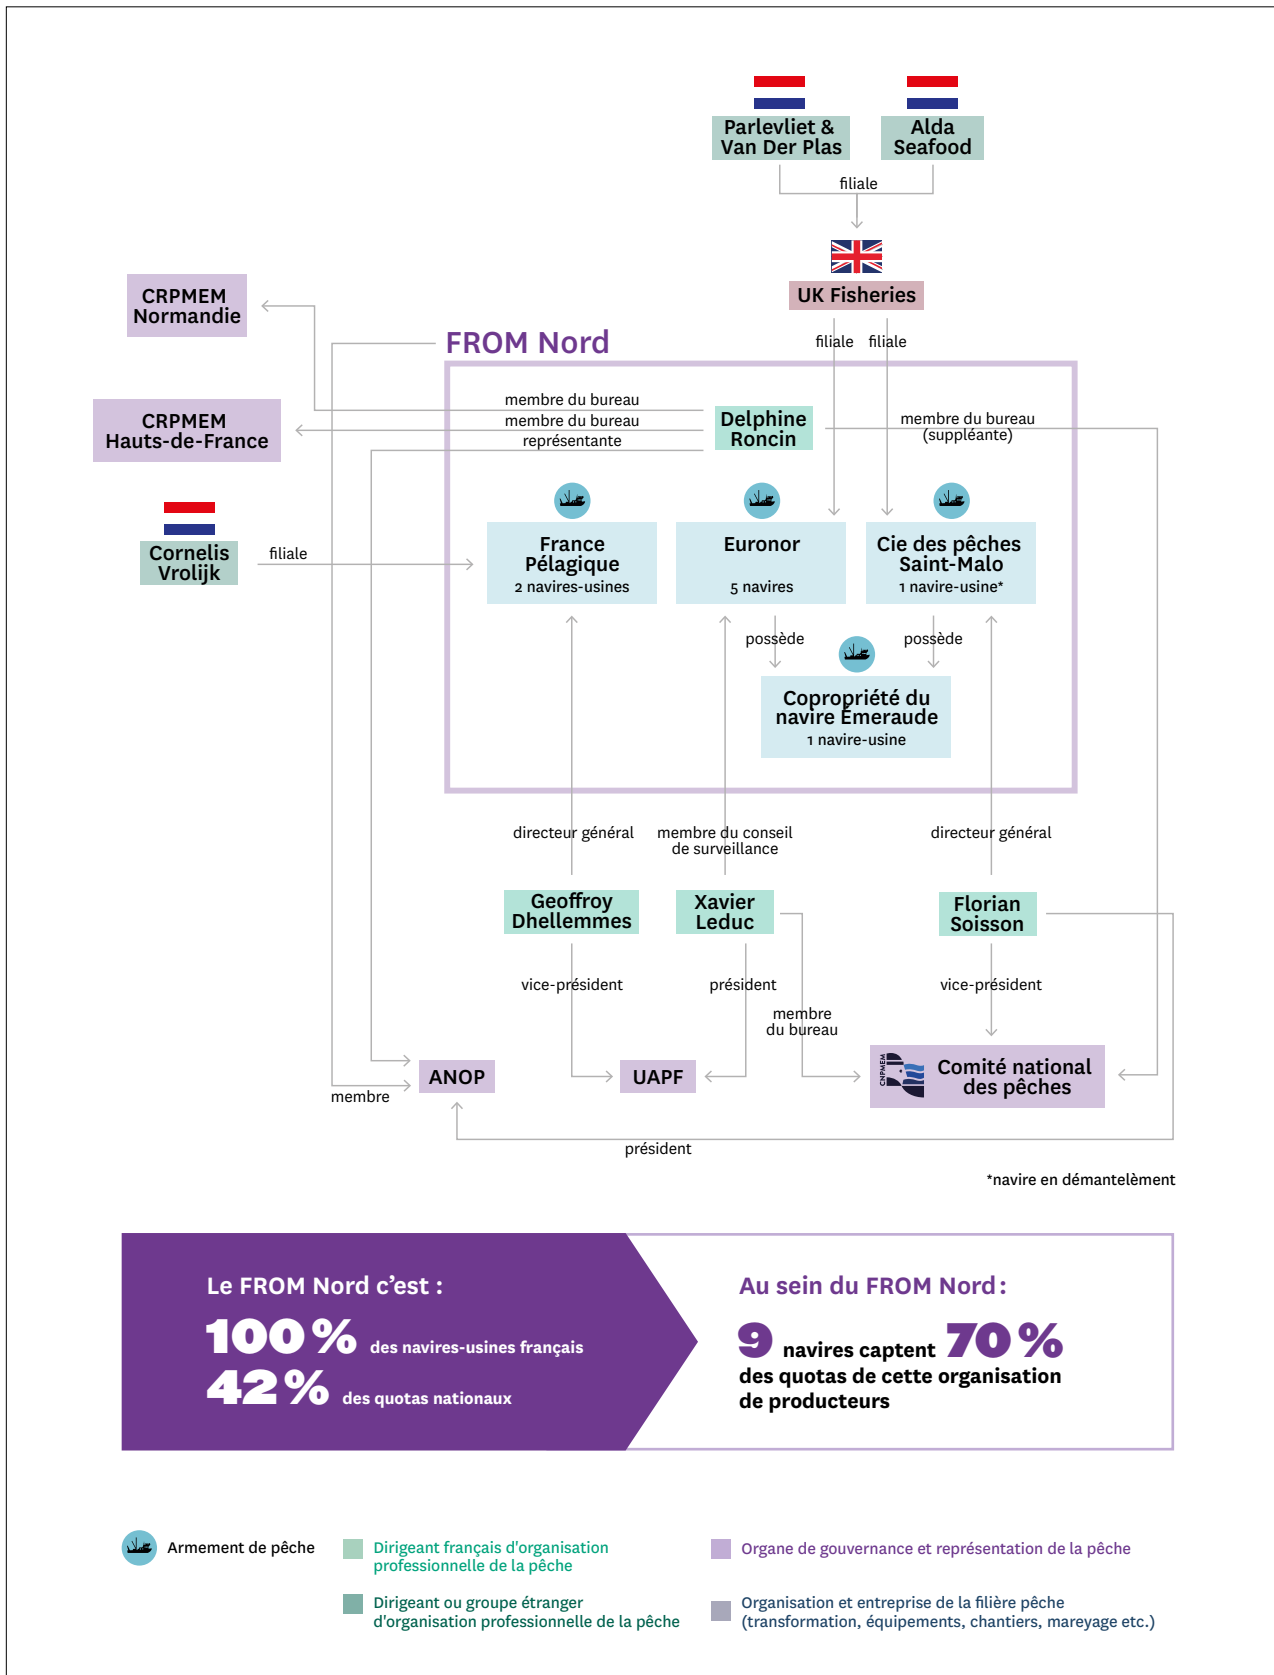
Parlevliet & Van Der Plas

Alda Seafood

filiale

UK Fisheries

CRPMEM Normandie

FROM Nord

filiale filiale

membre du bureau
membre du bureau
représentante

CRPMEM Hauts-de-France

Delphine Roncin

membre du bureau (suppléante)

Cornelis Vrolijk

filiale

France Pélagique
2 navires-usines

Euronor
5 navires

Cie des pêches Saint-Malo
1 navire-usine*

possède

possède

Copropriété du navire Émeraude
1 navire-usine

directeur général

membre du conseil de surveillance

directeur général

Geoffroy Dhellemmes

Xavier Leduc

Florian Soisson

vice-président

président

membre du bureau

vice-président

membre

ANOP

UAPF

Comité national des pêches

président

*navire en démantelèment

Le FROM Nord c'est :
100 % des navires-usines français
42 % des quotas nationaux

Au sein du FROM Nord :
9 navires captent 70 % des quotas de cette organisation de producteurs

Armement de pêche

Dirigeant français d'organisation professionnelle de la pêche

Organe de gouvernance et représentation de la pêche

Dirigeant ou groupe étranger d'organisation professionnelle de la pêche

Organisation et entreprise de la filière pêche (transformation, équipements, chantiers, mareyage etc.)